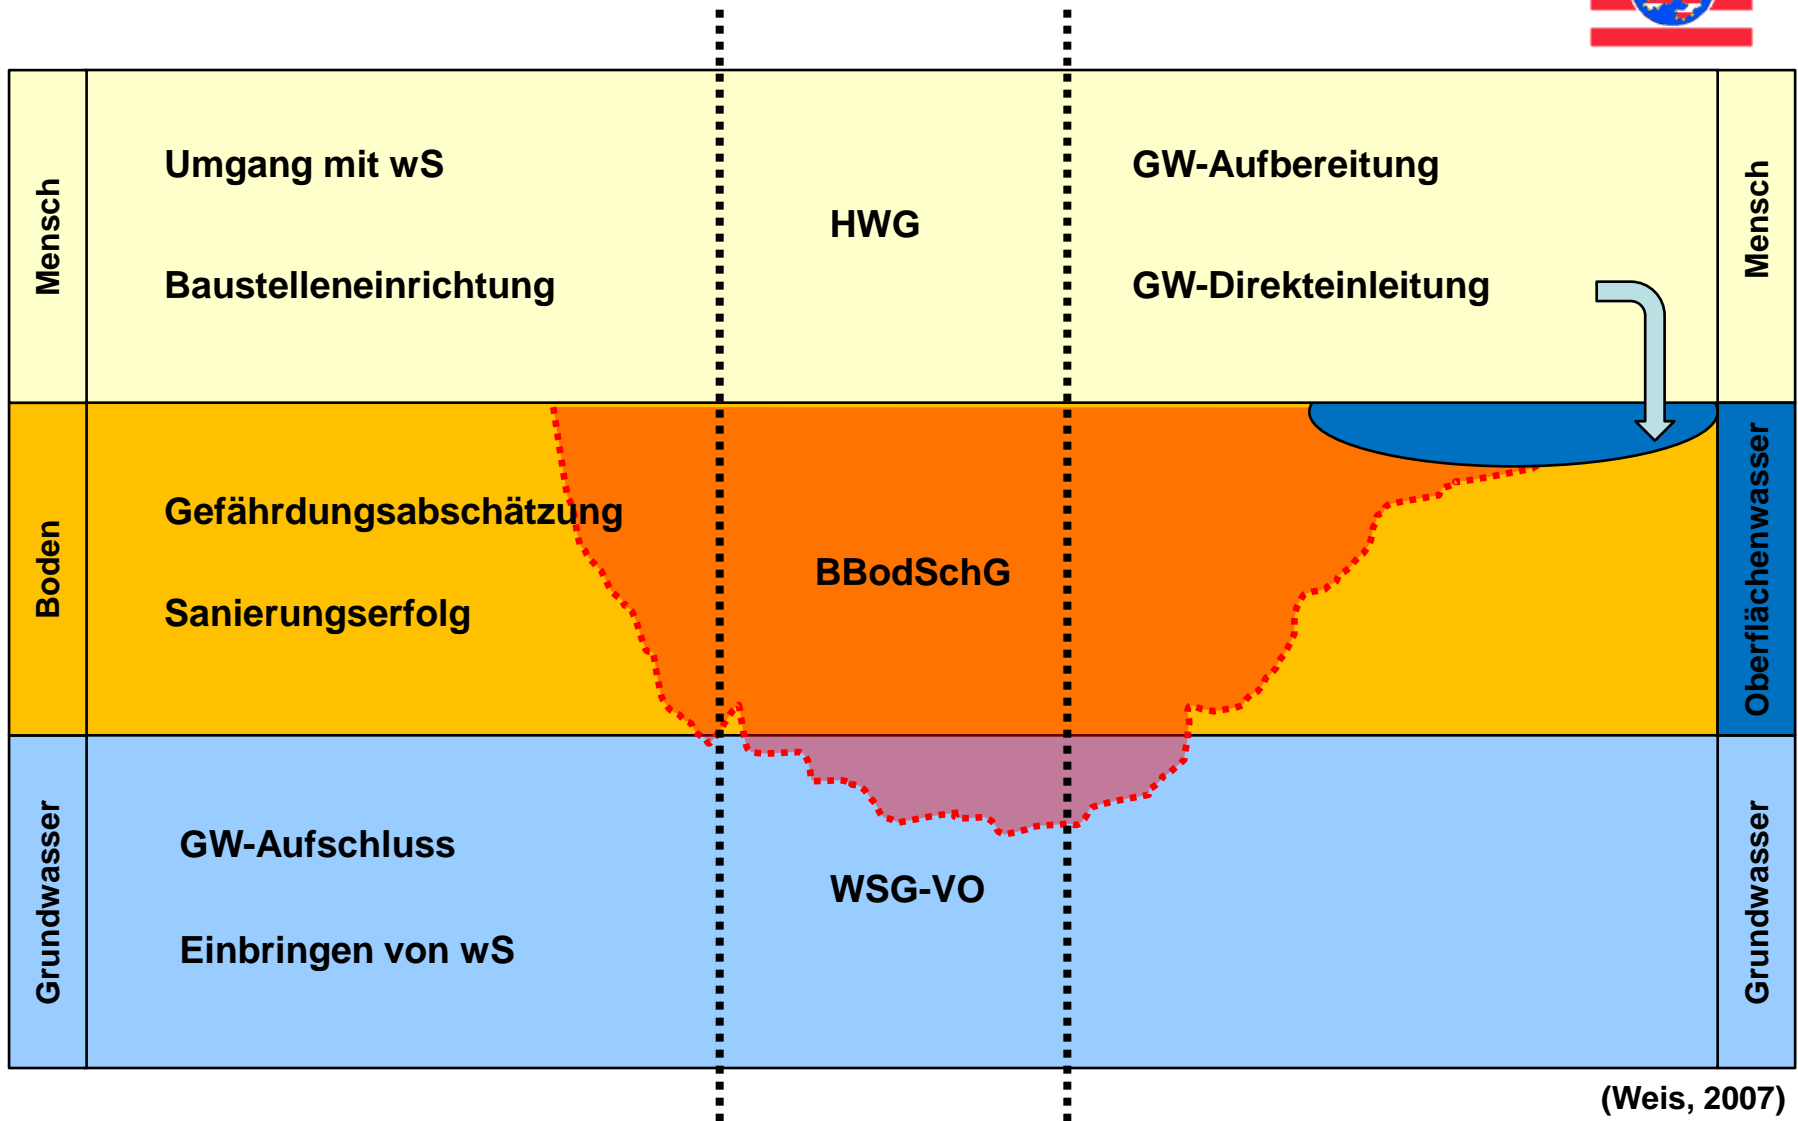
Mensch

Umgang mit wS

Baustelleneinrichtung

HWG

GW-Aufbereitung

GW-Direkteinleitung

Mensch

Boden

Gefährdungsabschätzung

Sanierungserfolg

BBodSchG

Oberflächenwasser

Grundwasser

GW-Aufschluss

Einbringen von wS

WSG-VO

Grundwasser

(Weis, 2007)